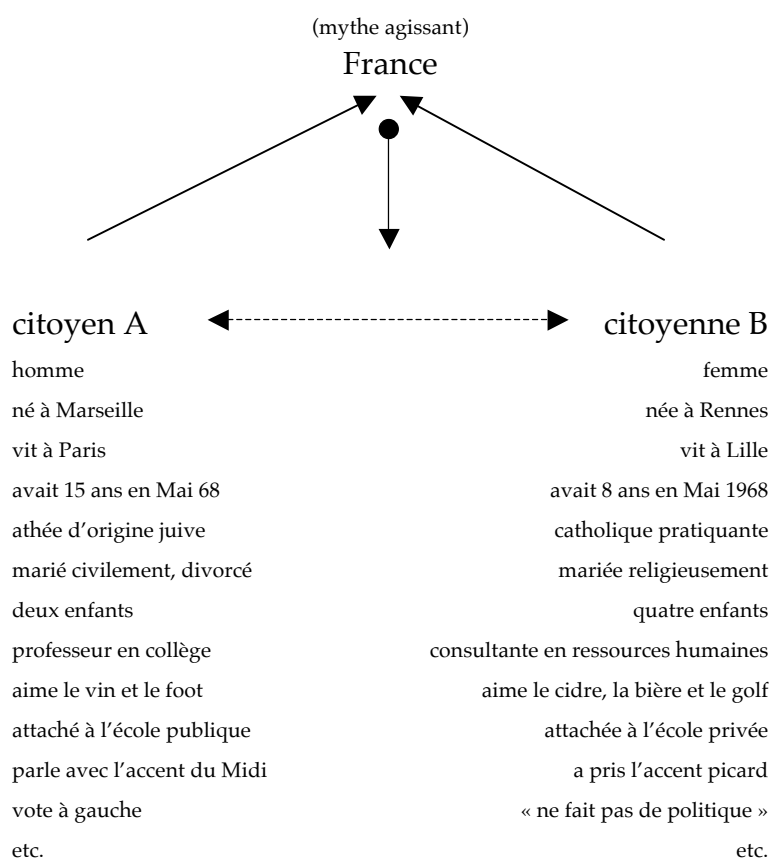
(mythe agissant)
France

citoyen A

homme
né à Marseille
vit à Paris
avait 15 ans en Mai 68
athée d'origine juive
marié civilement, divorcé
deux enfants
professeur en collège
aime le vin et le foot
attaché à l'école publique
parle avec l'accent du Midi
vote à gauche
etc.

citoyenne B

femme
née à Rennes
vit à Lille
avait 8 ans en Mai 1968
catholique pratiquante
mariée religieusement
quatre enfants
consultante en ressources humaines
aime le cidre, la bière et le golf
attachée à l'école privée
a pris l'accent picard
« ne fait pas de politique »
etc.